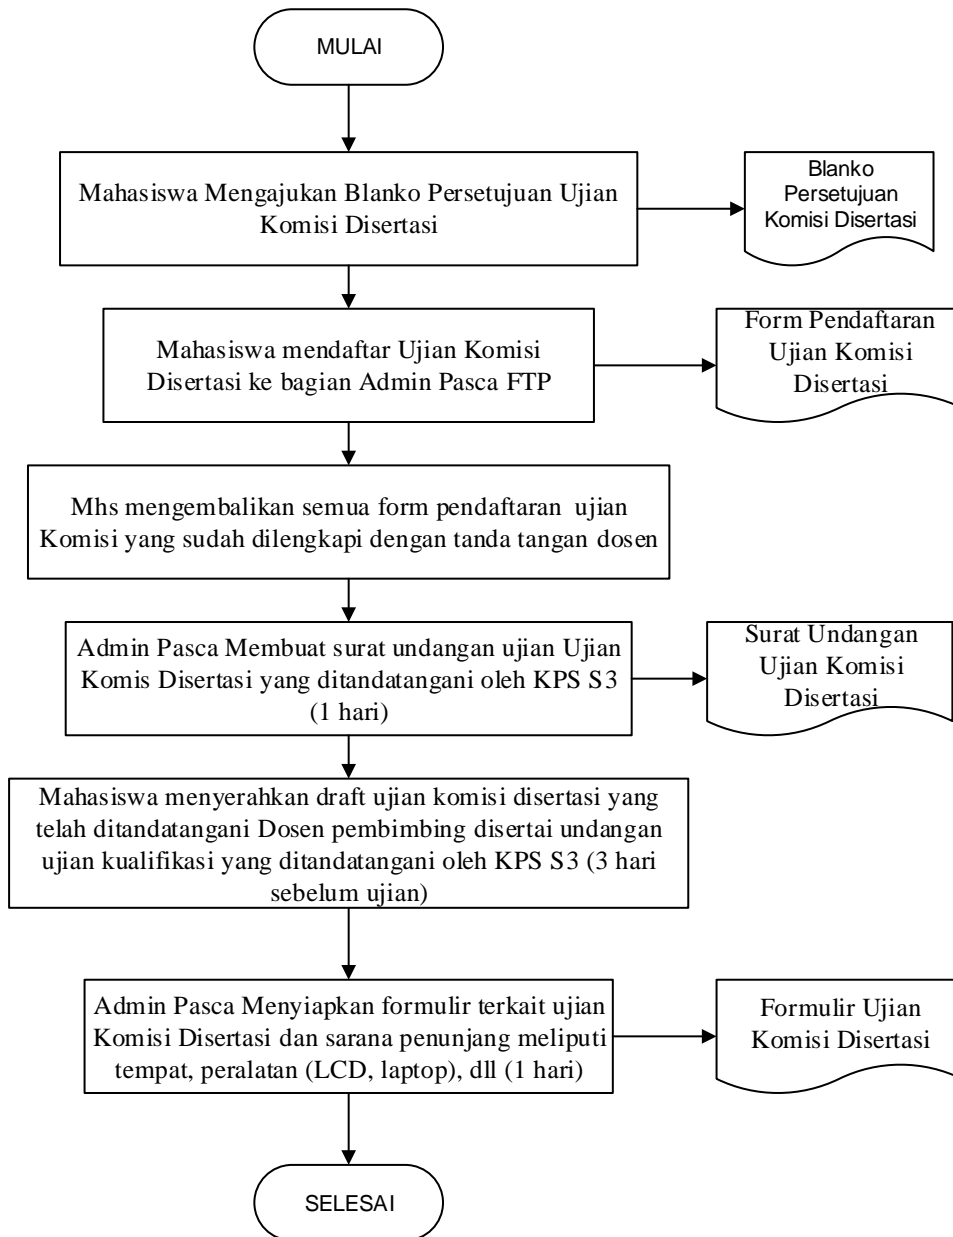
MULAI

Mahasiswa Mengajukan Blanko Persetujuan Ujian Komisi Disertasi

Blanko Persetujuan Komisi Disertasi

Mahasiswa mendaftar Ujian Komisi Disertasi ke bagian Admin Pasca FTP

Form Pendaftaran Ujian Komisi Disertasi

Mhs mengembalikan semua form pendaftaran ujian Komisi yang sudah dilengkapi dengan tanda tangan dosen

Admin Pasca Membuat surat undangan ujian Ujian Komis Disertasi yang ditandatangani oleh KPS S3 (1 hari)

Surat Undangan Ujian Komisi Disertasi

Mahasiswa menyerahkan draft ujian komisi disertasi yang telah ditandatangani Dosen pembimbing disertai undangan ujian kualifikasi yang ditandatangani oleh KPS S3 (3 hari sebelum ujian)

Admin Pasca Menyiapkan formulir terkait ujian Komisi Disertasi dan sarana penunjang meliputi tempat, peralatan (LCD, laptop), dll (1 hari)

Formulir Ujian Komisi Disertasi

SELESAI